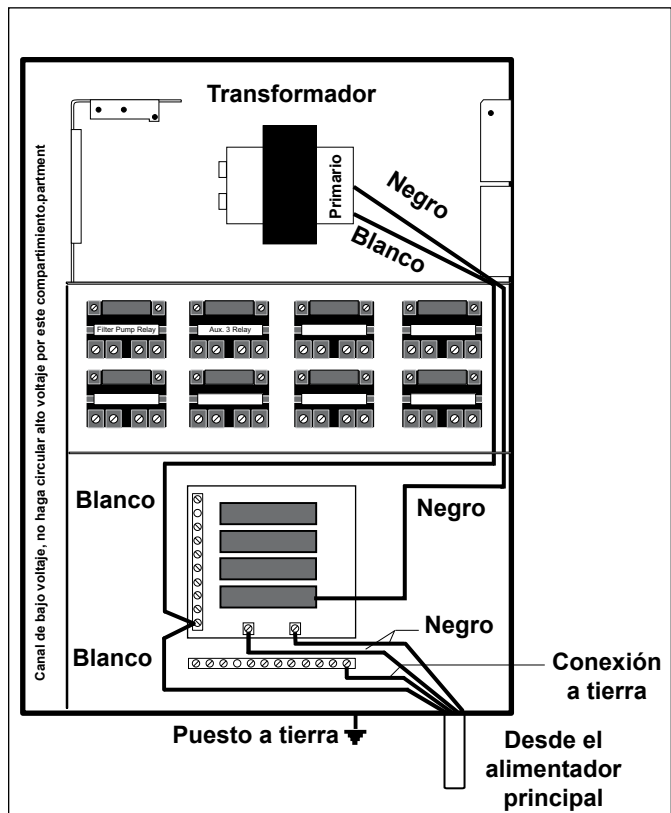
Transformador

Canal de bajo voltaje, no haga circular alto voltaje por este compartimiento.partment

Primario

Negro

Blanco

Filter Pump Relay

Aux. 3 Relay

Blanco

Negro

Negro

Blanco

Conexión a tierra

Puesto a tierra

Desde el alimentador principal